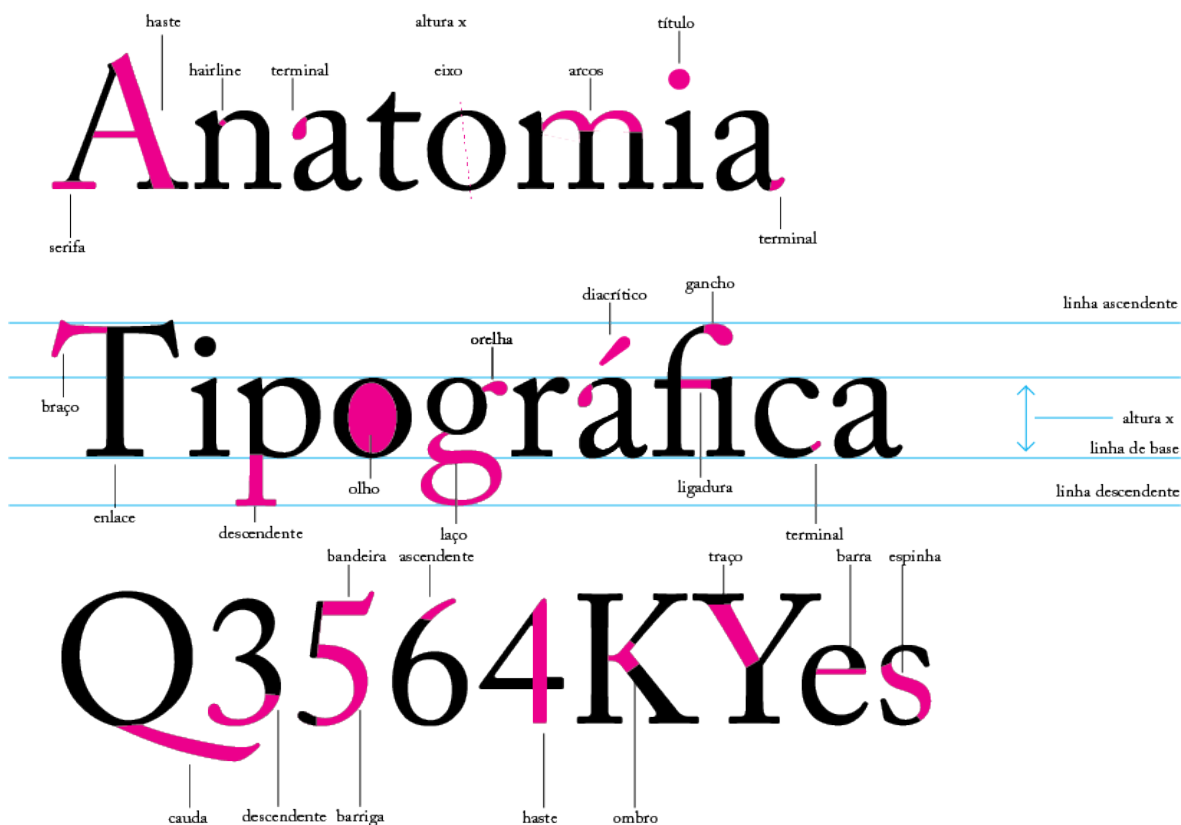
haste
altura x
título
hairline
terminal
eixo
arcos
Anatomia
serifa
terminal

diacrítico
gancho
linha ascendente
orelha
braço
Tipográfica
altura x
linha de base
olho
ligadura
linha descendente
enlace
descendente
laço
terminal

bandeira
ascendente
traço
barra
espinha
Q3564KYes
cauda
descendente
barriga
haste
ombro